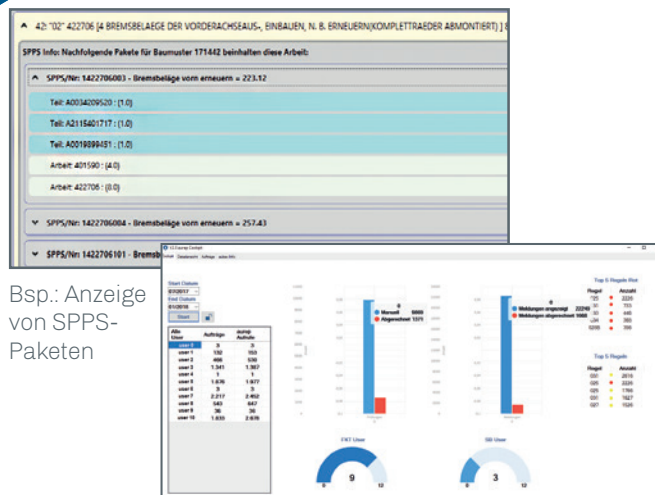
^ 42: "02" 422706 [4 BREMSBELAEGE DER VORDERACHSEAUS-, EINBAUEN, N. B. ERNEUERN(KOMPLETTRAEDER ABMONTIERT) ]

SPPS Info: Nachfolgende Pakete für Baumuster 171442 beinhalten diese Arbeit:

^ SPPS/Nr: 1422706003 - Bremsbeläge vorn erneuern = 223.12

Teil: A0034209520 : (1.0)

Teil: A2115401717 : (1.0)

Teil: A0019899451 : (1.0)

Arbeit: 401590 : (4.0)

Arbeit: 422706 : (0.0)

v SPPS/Nr: 1422706004 - Bremsbeläge vorn erneuern = 257.43

v SPPS/Nr: 1422706101 - Brems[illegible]

Bsp.: Anzeige von SPPS-Paketen

Start Datum
End Datum
Start

| Alle User | Aufträge | dump Aufrufe |
|---|---|---|
| user 0 | 3 | 3 |
| user 1 | 132 | 153 |
| user 2 | 466 | 536 |
| user 3 | 1.341 | 1.367 |
| user 4 | 1 | 1 |
| user 5 | 1.676 | 1.677 |
| user 6 | 3 | 3 |
| user 7 | 2.217 | 2.452 |
| user 8 | 543 | 647 |
| user 9 | 36 | 36 |
| user 10 | 1.633 | 2.676 |

Manuell 6666
Abgeschlossen 1371

Meldungen angezeigt 22240
Meldungen abgeschlossen 1680

Top 5 Regeln Rot
Regel Anzahl

Top 5 Regeln
Regel Anzahl

FKT User
0 9 12

SO User
0 3 12